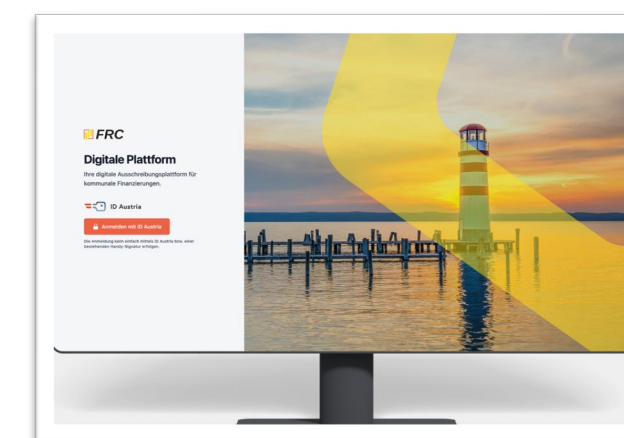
FRC

Digitale Plattform

Ihre digitale Ausschreibungsplattform für kommunale Finanzierungen.

ID Austria

Anmelden mit ID Austria

Die Anmeldung kann einfach mittels ID Austria bzw. einer bestehenden Handy-Signatur erfolgen.